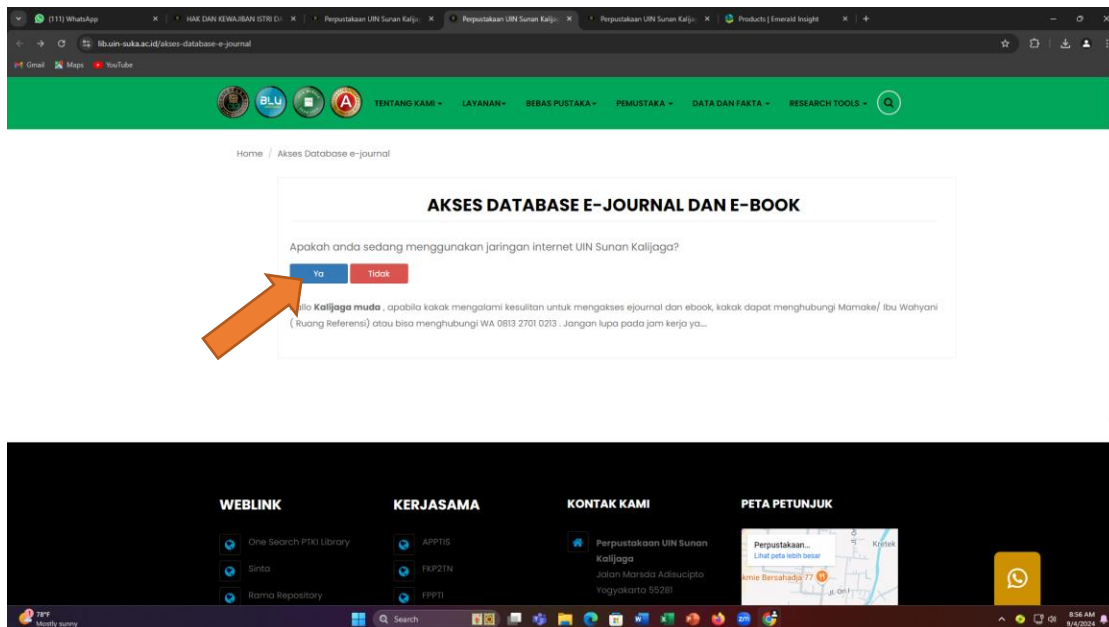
(111) WhatsApp × HAK DAN KEWAJIBAN ISTRI D × Perpustakaan UIN Sunan Kalij × Perpustakaan UIN Sunan Kalija × Perpustakaan UIN Sunan Kalija × Products | Emerald Insight × +

lib.uin-suka.ac.id/akses-database-e-journal

Gmail Maps YouTube

BLU

TENTANG KAMI LAYANAN BEBAS PUSTAKA PEMUSTAKA DATA DAN FAKTA RESEARCH TOOLS

Home / Akses Database e-journal

AKSES DATABASE E-JOURNAL DAN E-BOOK

Apakah anda sedang menggunakan jaringan internet UIN Sunan Kalijaga?

Ya Tidak

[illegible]llo **Kalijaga muda** , apabila kakak mengalami kesulitan untuk mengakses ejournal dan ebook, kakak dapat menghubungi Mamake/ Ibu Wahyani ( Ruang Referensi) atau bisa menghubungi WA 0813 2701 0213 . Jangan lupa pada jam kerja ya....

WEBLINK

One Search PTKI Library

Sinta

Rama Repository

KERJASAMA

APPTIS

FKP2TN

FPPTI

KONTAK KAMI

Perpustakaan UIN Sunan Kalijaga

Jalan Marsda Adisucipto Yogyakarta 55281

PETA PETUNJUK

Perpustakaan...

Lihat peta lebih besar

Krotek

kmie Bersahadja 77

Jl. On

78°F Mostly sunny

Search

8:56 AM 9/4/2024